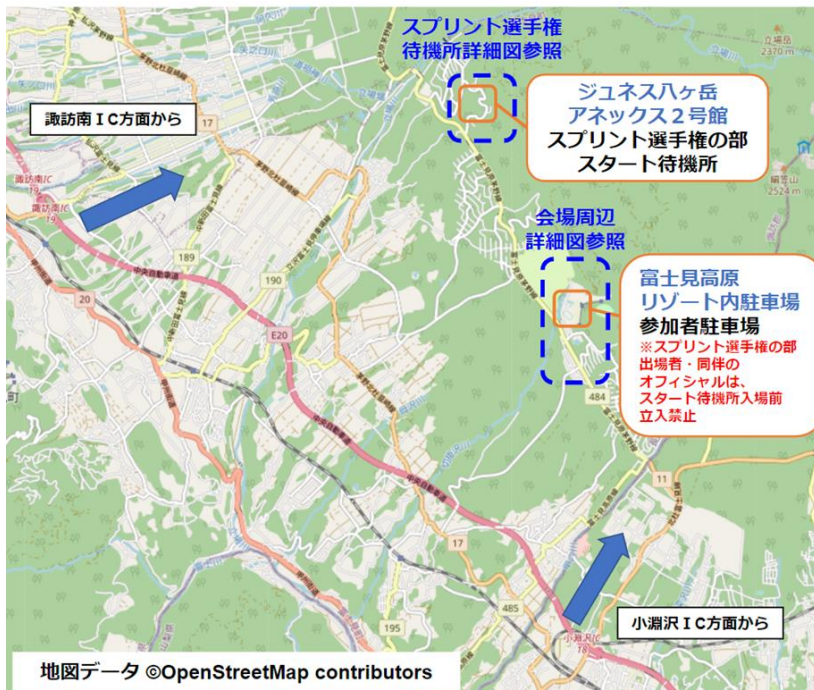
スプリント選手権
待機所詳細図参照

ジュネス八ヶ岳
アネックス２号館
スプリント選手権の部
スタート待機所

諏訪南ＩＣ方面から

会場周辺
詳細図参照

富士見高原
リゾート内駐車場
参加者駐車場
※スプリント選手権の部
出場者・同伴の
オフィシャルは、
スタート待機所入場前
立入禁止

立場岳
2370 m
編笠山
2524 m

17
189
190
20
E20
484
11
17
485
195

諏訪南IC
19
小淵沢IC
18

小淵沢ＩＣ方面から

地図データ ©OpenStreetMap contributors